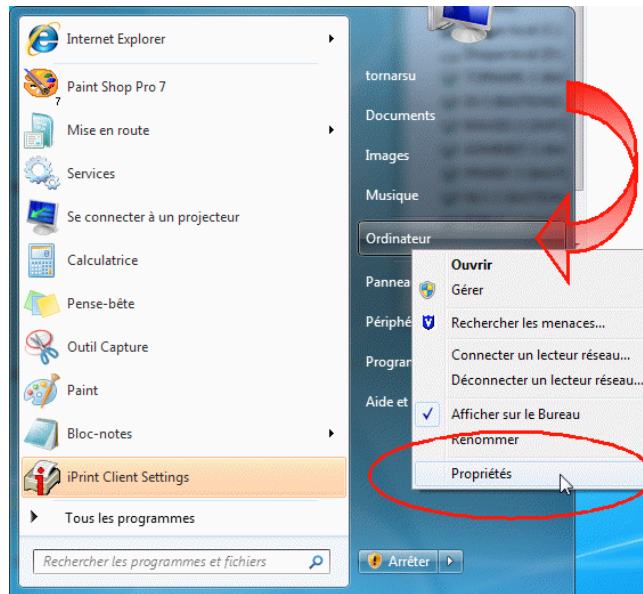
Internet Explorer

Paint Shop Pro 7

Mise en route

Services

Se connecter à un projecteur

Calculatrice

Pense-bête

Outil Capture

Paint

Bloc-notes

iPrint Client Settings

Tous les programmes

Rechercher les programmes et fichiers

tornarsu

Documents

Images

Musique

Ordinateur

Pannea

Périphé

Progran

Aide et

Ouvrir

Gérer

Rechercher les menaces...

Connecter un lecteur réseau...

Déconnecter un lecteur réseau...

Afficher sur le Bureau

Renommer

Propriétés

Arrêter